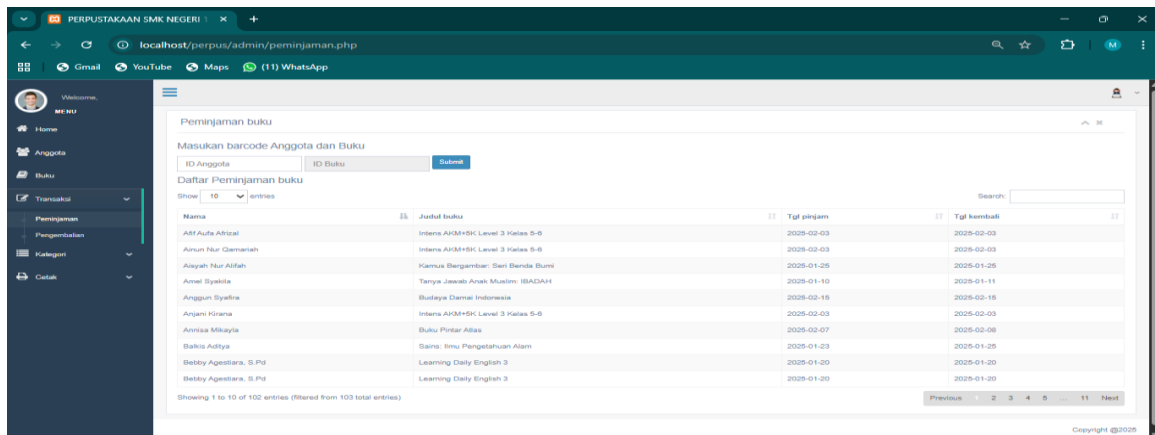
PERPUSTAKAAN SMK NEGERI 1 ×
+
localhost/perpus/admin/peminjaman.php
Gmail YouTube Maps (11) WhatsApp
M

Welcome,
MENU
Home
Anggota
Buku
Transaksi
Peminjaman
Pengembalian
Kategori
Cetak

Peminjaman buku
Masukan barcode Anggota dan Buku
ID Anggota
ID Buku
Submit
Daftar Peminjaman buku
Show 10 entries
Search:

| Nama | Judul buku | Tgl pinjam | Tgl kembali |
|---|---|---|---|
| Afif Aufa Afrizal | Intens AKM+SK Level 3 Kelas 5-6 | 2025-02-03 | 2025-02-03 |
| Ainun Nur Qamariah | Intens AKM+SK Level 3 Kelas 5-6 | 2025-02-03 | 2025-02-03 |
| Aisyah Nur Alifah | Kamus Bergambar: Seri Benda Bumi | 2025-01-25 | 2025-01-25 |
| Amel Syakila | Tanya Jawab Anak Muslim: IBADAH | 2025-01-10 | 2025-01-11 |
| Anggun Syafira | Budaya Damai Indonesia | 2025-02-15 | 2025-02-15 |
| Anjani Kirana | Intens AKM+SK Level 3 Kelas 5-6 | 2025-02-03 | 2025-02-03 |
| Annisa Mikayla | Buku Pintar Atlas | 2025-02-07 | 2025-02-08 |
| Balkis Aditya | Sains: Ilmu Pengetahuan Alam | 2025-01-23 | 2025-01-25 |
| Bebby Agestiara, S.Pd | Learning Daily English 3 | 2025-01-20 | 2025-01-20 |
| Bebby Agestiara, S.Pd | Learning Daily English 3 | 2025-01-20 | 2025-01-20 |

Showing 1 to 10 of 102 entries (filtered from 103 total entries)
Previous 1 2 3 4 5 ... 11 Next

Copyright @2025